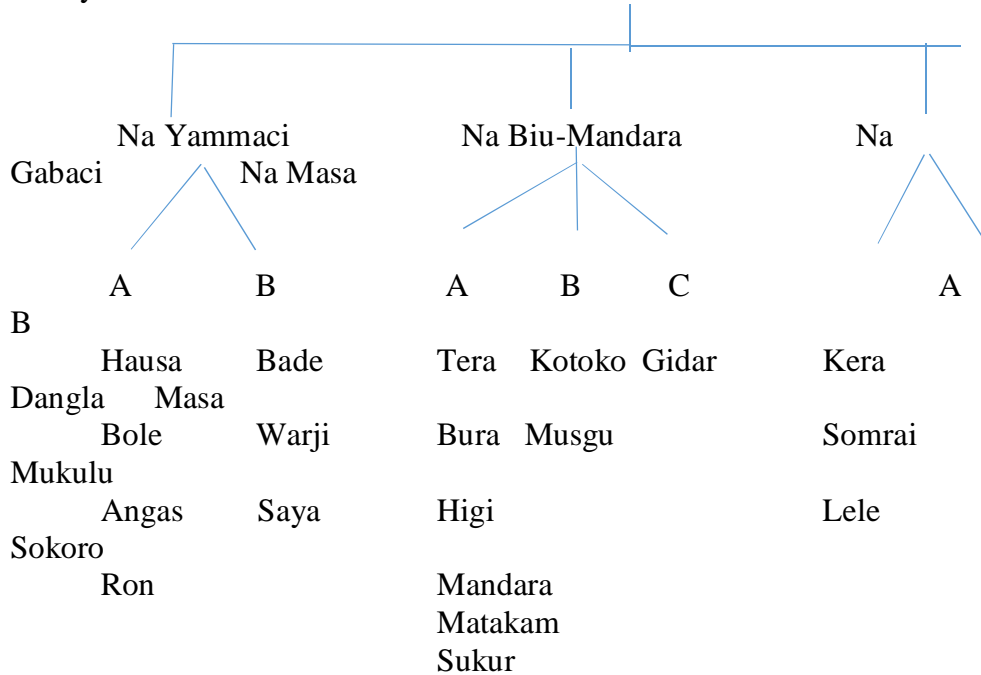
Na Yammaci Na Biu-Mandara Na Gabaci Na Masa

A B A B C A B

Hausa Bade Tera Kotoko Gidar Kera Dangla Masa

Bole Warji Bura Musgu Somrai Mukulu

Angas Saya Higi Lele Sokoro

Ron Mandara

Matakam

Sukur